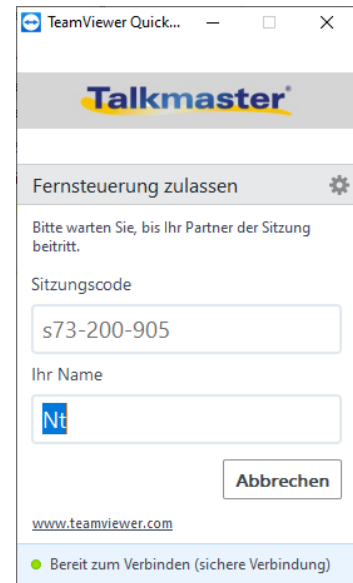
TeamViewer Quick...

Talkmaster

Fernsteuerung zulassen

Bitte warten Sie, bis Ihr Partner der Sitzung beitritt.

Sitzungscode

s73-200-905

Ihr Name

Nt

Abbrechen

www.teamviewer.com

Bereit zum Verbinden (sichere Verbindung)